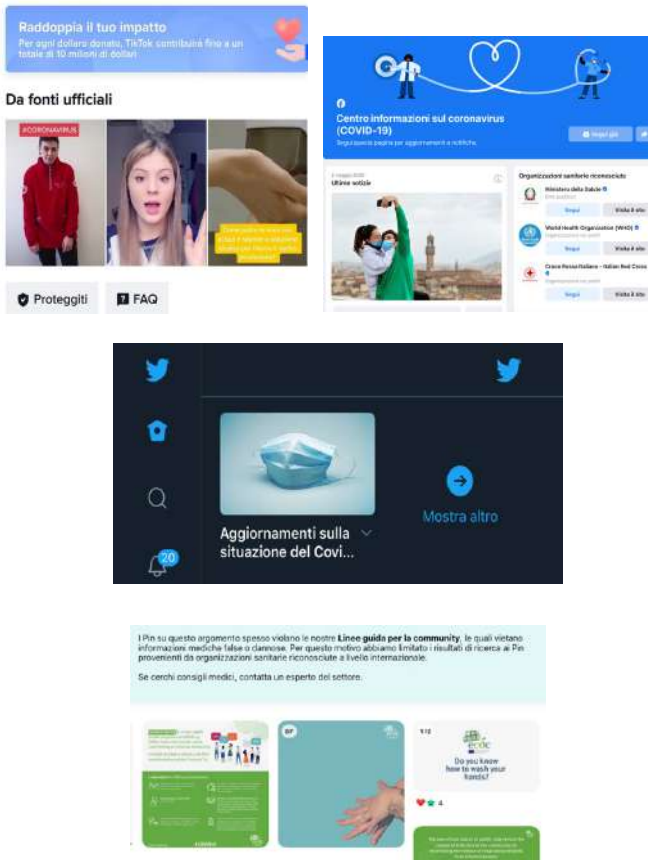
Raddoppia il tuo impatto

Per ogni dollaro donato, TikTok contribuirà fino a un totale di 10 milioni di dollari

Da fonti ufficiali

#CORONAVIRUS

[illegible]

Proteggiti

FAQ

Centro informazioni sul coronavirus (COVID-19)

Segui questa pagina per aggiornamenti e notifiche.

Segui già

Ultime notizie

Organizzazioni sanitarie riconosciute

Ministero della Salute

Segui

Visita il sito

World Health Organization (WHO)

Segui

Visita il sito

Croce Rossa Italiana - Italian Red Cross

Segui

Visita il sito

20

Aggiornamenti sulla situazione del Covi...

Mostra altro

I Pin su questo argomento spesso violano le nostre Linee guida per la community, le quali vietano informazioni mediche false o dannose. Per questo motivo abbiamo limitato i risultati di ricerca ai Pin provenienti da organizzazioni sanitarie riconosciute a livello internazionale.

Se cerchi consigli medici, contatta un esperto del settore.

ecdc

Do you know how to wash your hands?

4